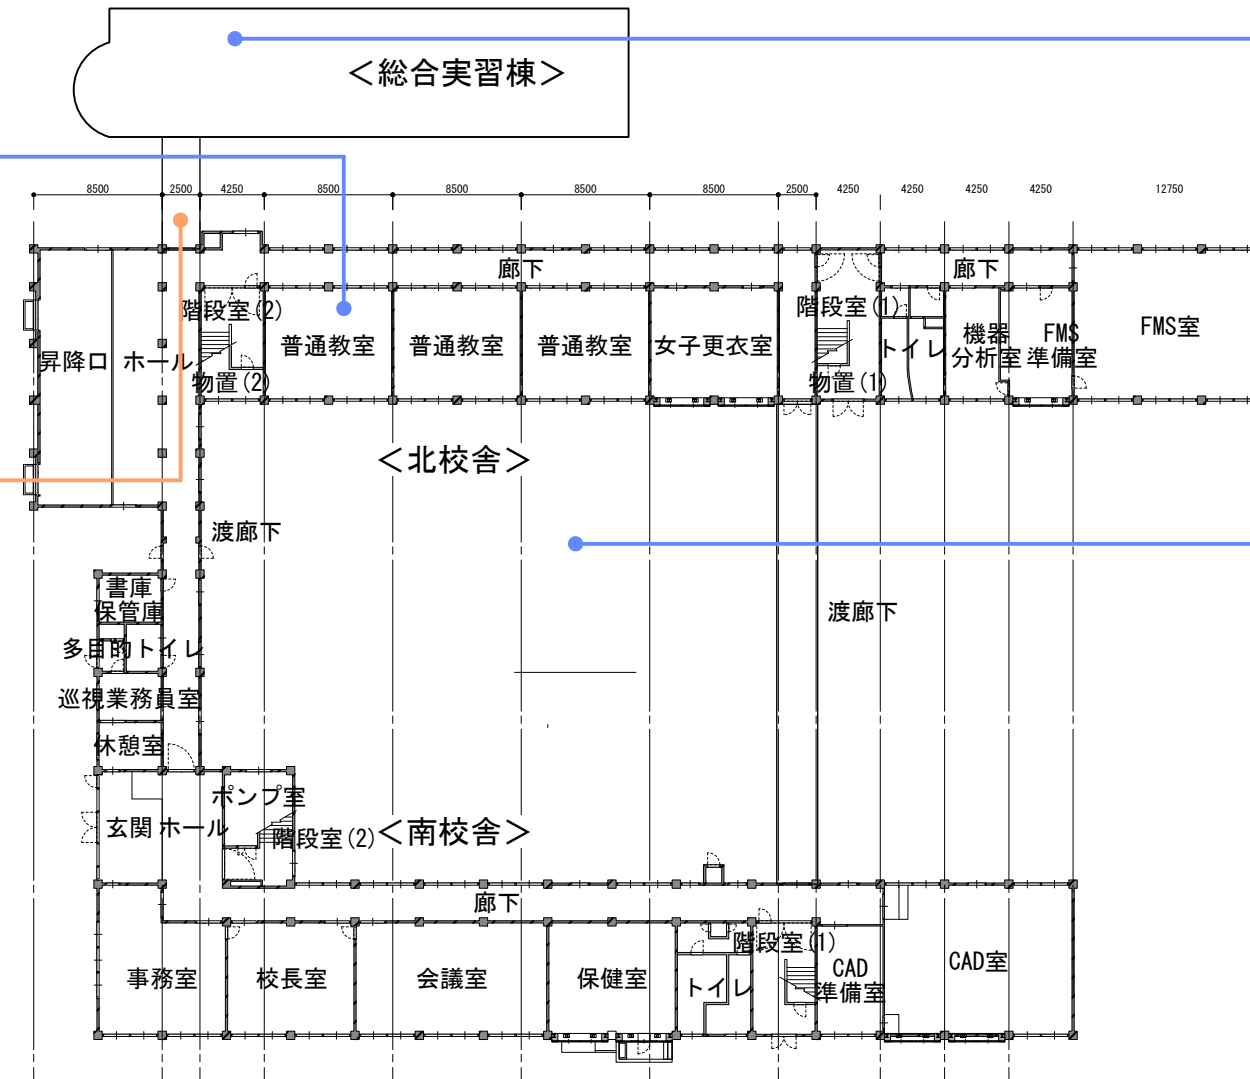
＜総合実習棟＞

8500 2500 4250 8500 8500 8500 8500 2500 4250 4250 4250 4250 12750

廊下

階段室(2)

普通教室

普通教室

普通教室

女子更衣室

階段室(1)

廊下

トイレ

機器分析室

FMS準備室

FMS室

昇降口

ホール

物置(2)

物置(1)

＜北校舎＞

渡廊下

渡廊下

書庫

保管庫

多目的トイレ

巡視業務員室

休憩室

ポンプ室

玄関ホール

階段室(2)

＜南校舎＞

廊下

階段室(1)

事務室

校長室

会議室

保健室

トイレ

CAD準備室

CAD室